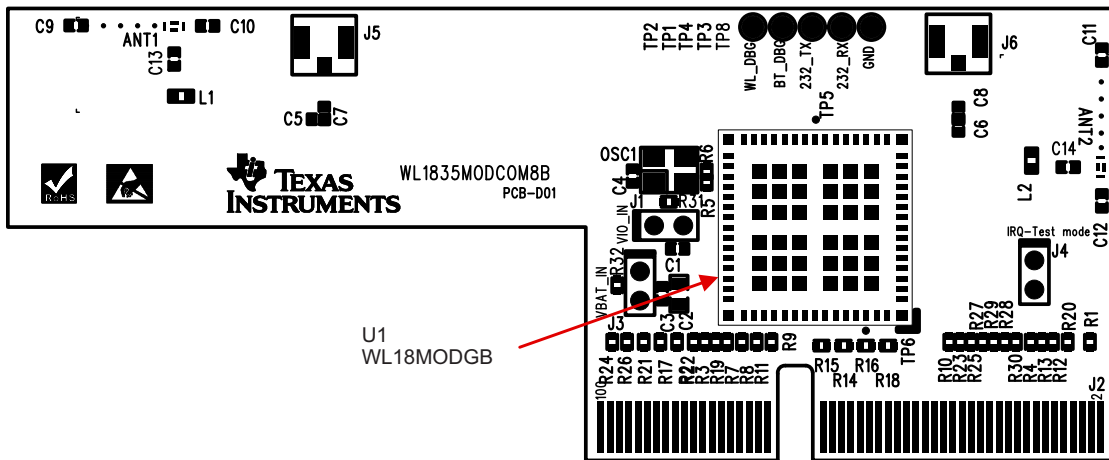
C9 C10
ANT1
C13
J5
L1
C5 C7
RoHS
TEXAS INSTRUMENTS
WL1835MODCOM8B
PCB-D01
TP2 TP1 TP4 TP3 TP8
WL_DBG BT_DBG 232_TX 232_RX GND
TP5
J6
C11
C6 C8
ANT2
C14
L2
C12
IRQ-Test mode
J4
OSC1
R6
C4
J1 R31
R5
VIO_IN
VBAT_IN
R32
C1
J3
C3 C2
R24 R26 R21 R17 R22 R3 R19 R7 R8 R11 R9
R15 R14 R16 R18
TP6
R27 R29 R28
R10 R23 R25 R30 R4 R13 R12 R20 R1
100
J2
2
U1
WL18MODGB